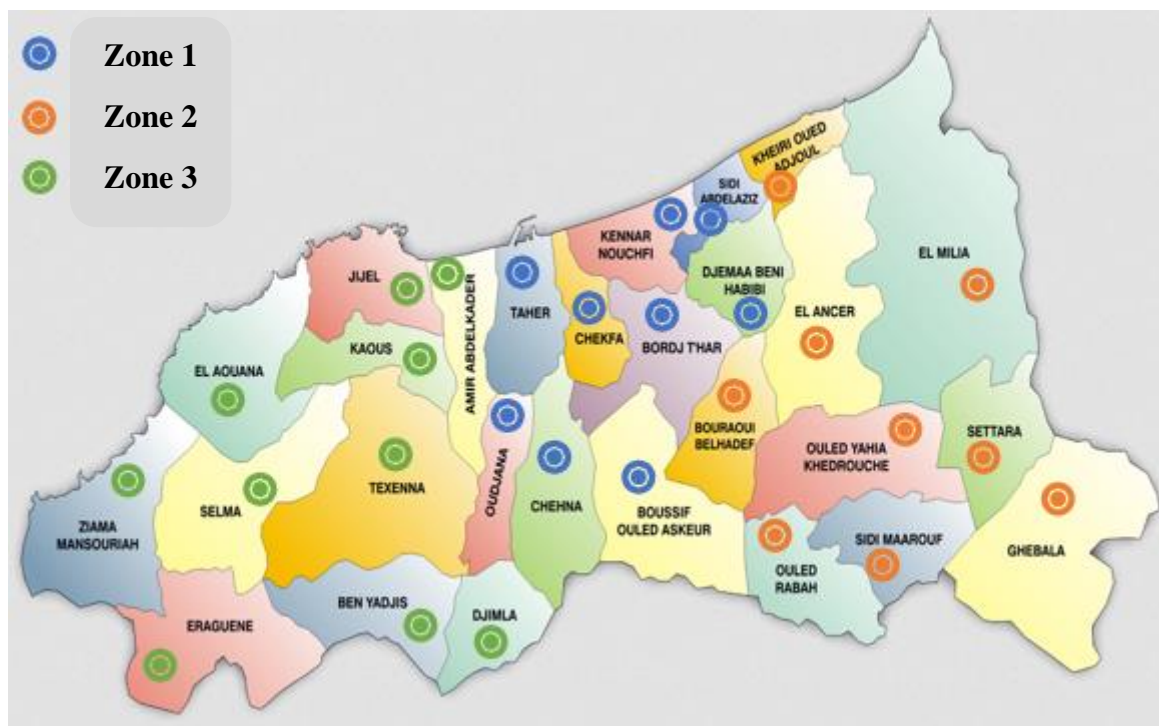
Zone 1
Zone 2
Zone 3

KHEIRI OUED ADJOUL
SIDI ABDELAZIZ
KENNAR NOUCHFI
DJEMAA BENI HABIBI
EL MILIA
JIJEL
AMIR ABDELKADER
TAHER
CHEKFA
BORDJ T'HAR
EL ANCER
KAOUS
EL AOUANA
BOURAOUI BELHADEF
OULED YAHIA KHEDROUCHE
SETTARA
OUDJANA
TEXENNA
CHEHNA
BOUSSIF OULED ASKEUR
SELMA
ZIAMA MANSOURIAH
GHEBALA
SIDI MAAROUF
OULED RABAH
BEN YADJIS
DJIMLA
ERAGUENE